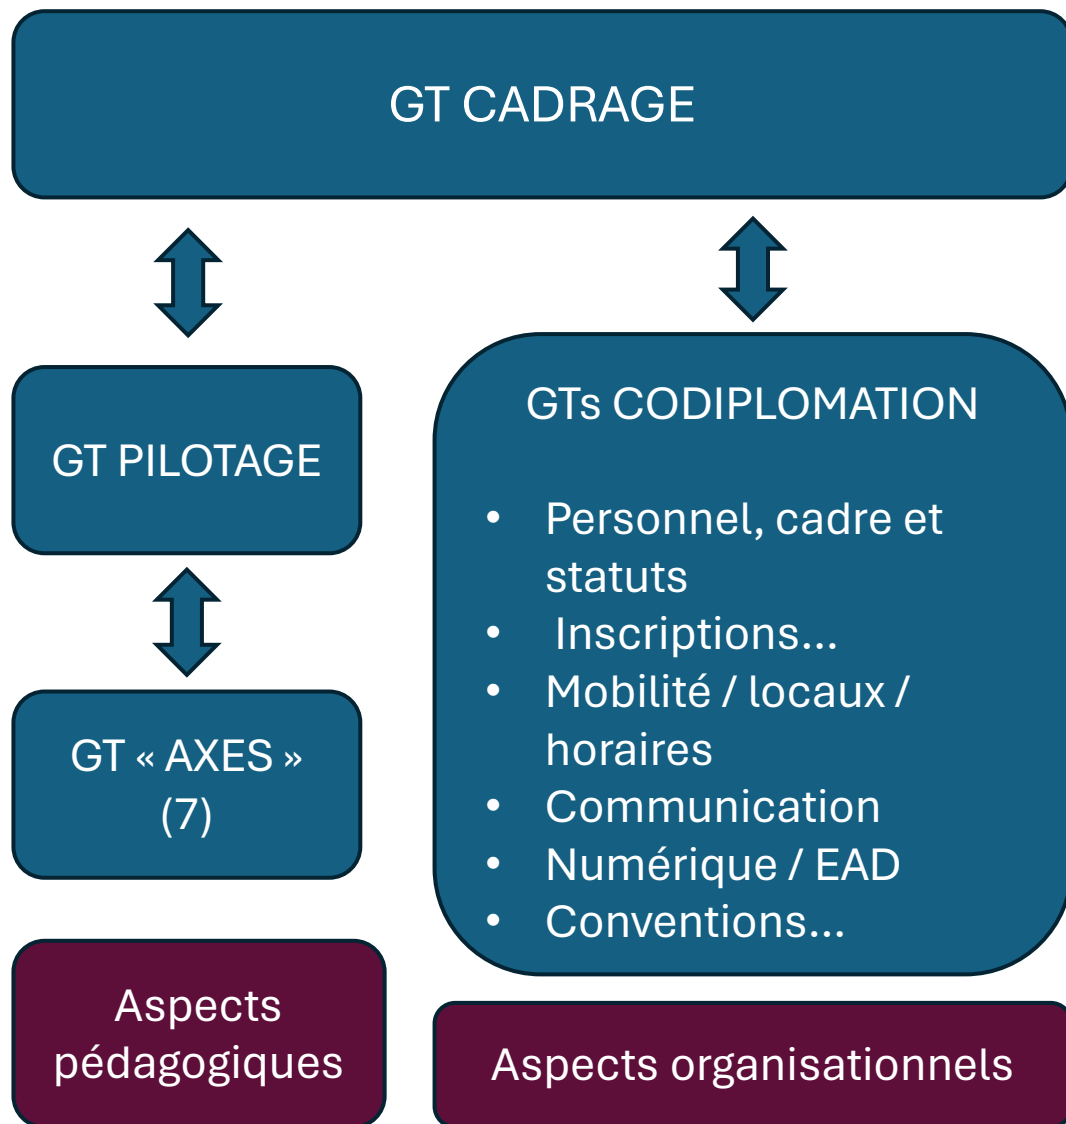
GT CADRAGE

GT PILOTAGE

GT « AXES » (7)

Aspects pédagogiques

GTs CODIPLOMATION

- Personnel, cadre et statuts
- Inscriptions...
- Mobilité / locaux / horaires
- Communication
- Numérique / EAD
- Conventions...

Aspects organisationnels